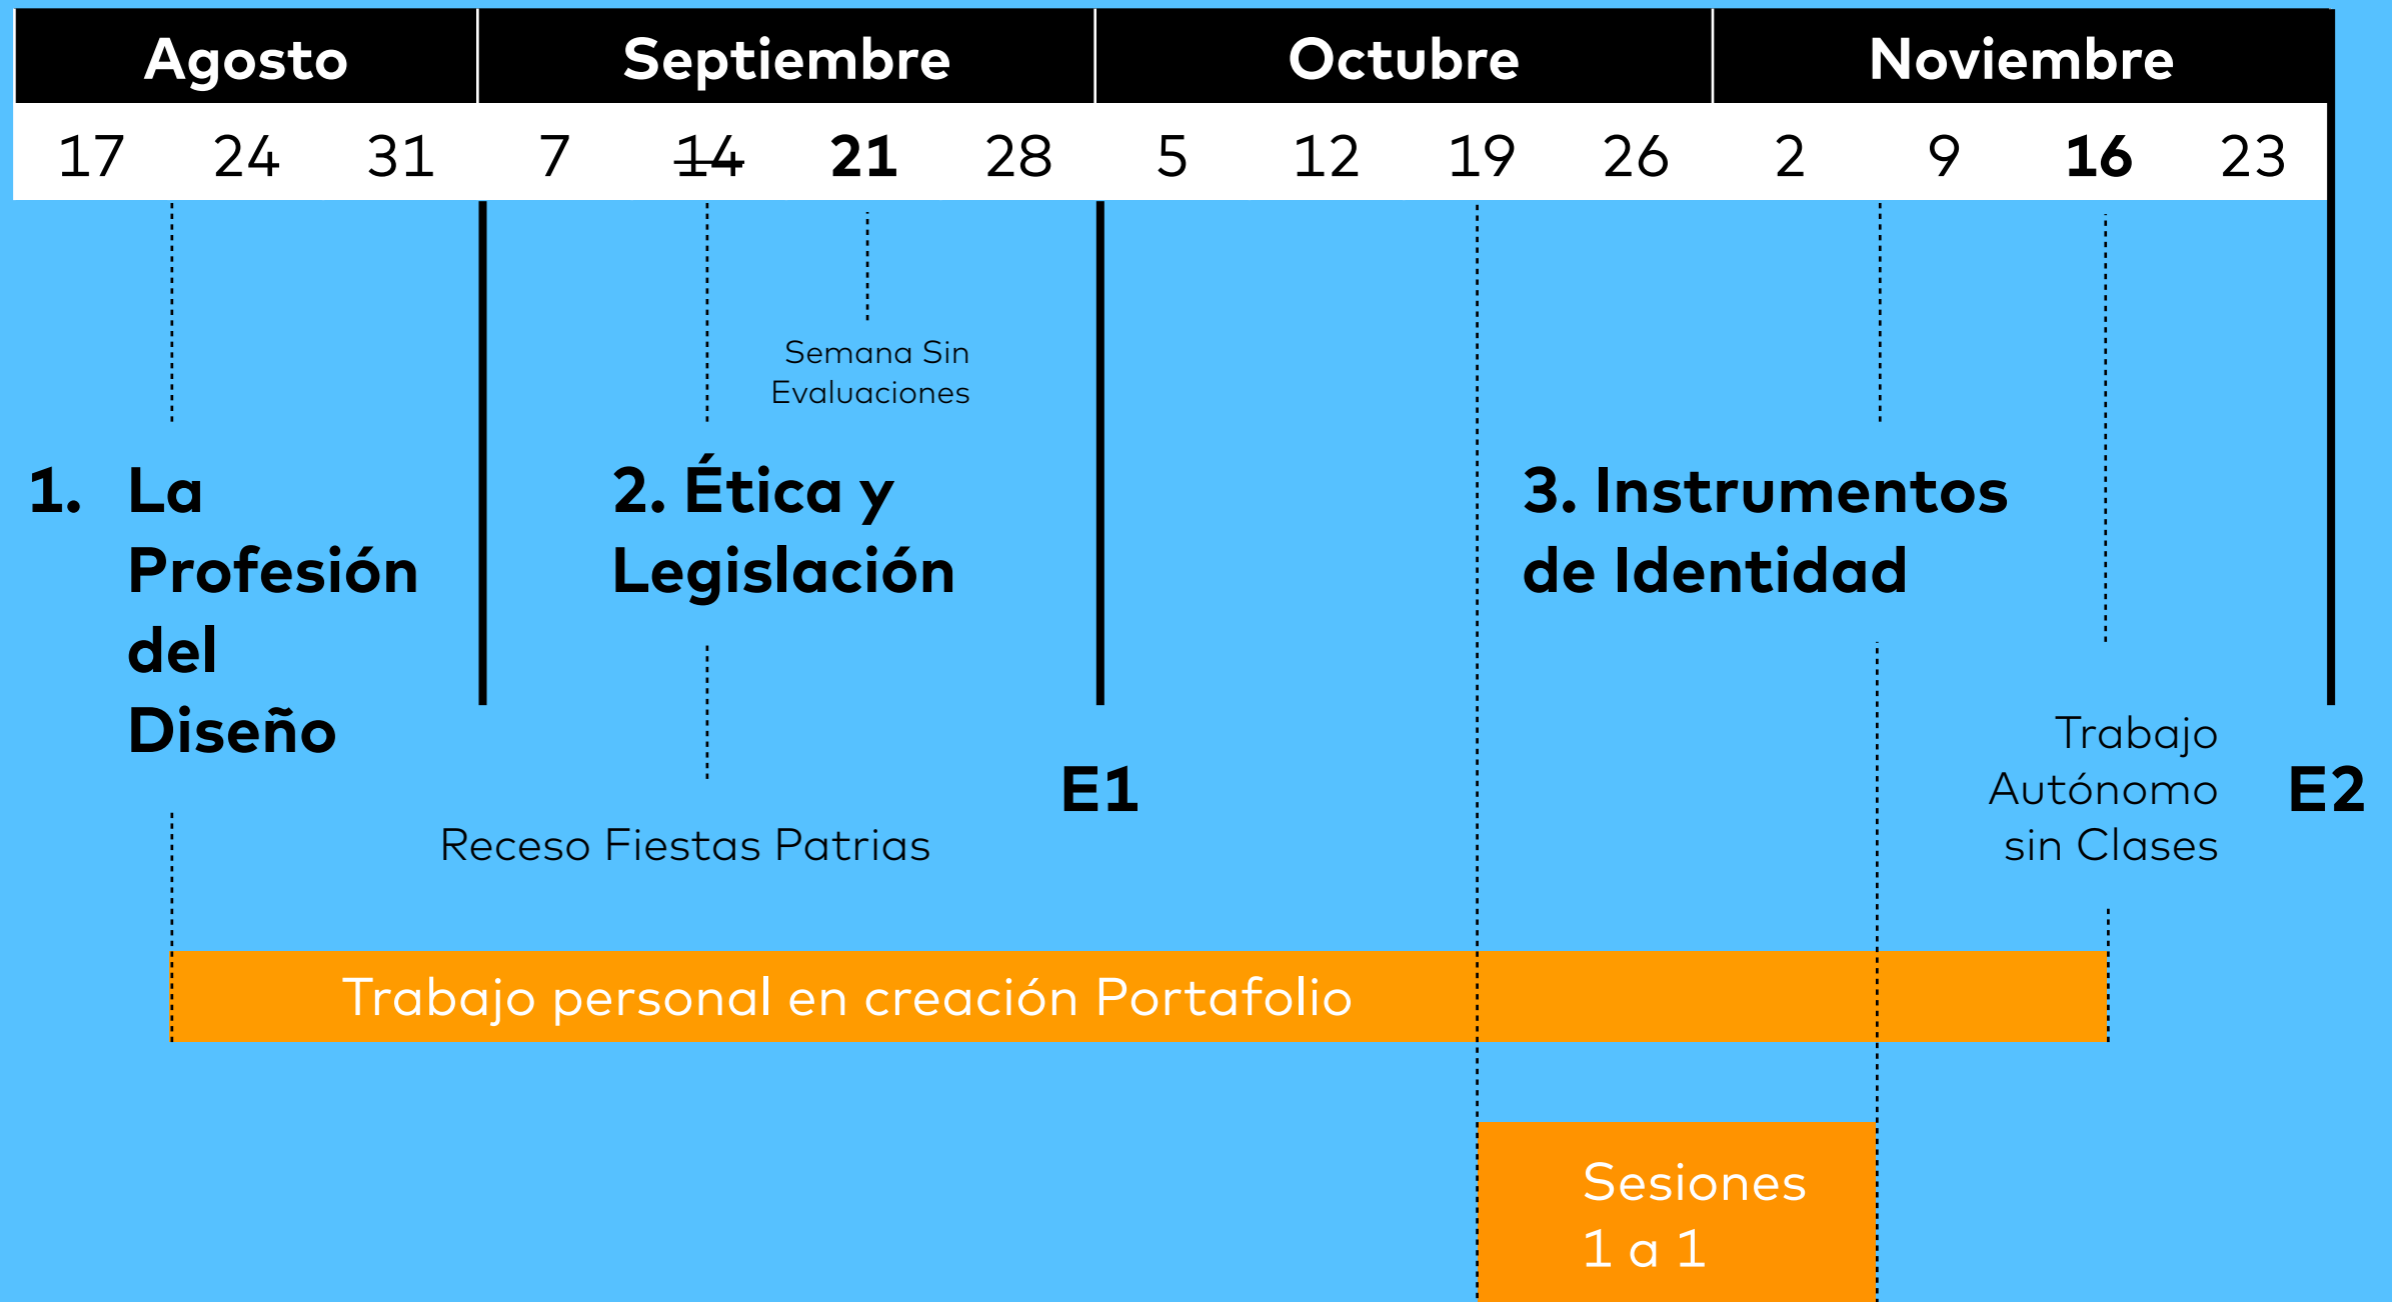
| Agosto | | | Septiembre | | | | Octubre | | | | Noviembre | | | |
|---|---|---|---|---|---|---|---|---|---|---|---|---|---|---|
| 17 | 24 | 31 | 7 | ~~14~~ | **21** | 28 | 5 | 12 | 19 | 26 | 2 | 9 | **16** | 23 |

Semana Sin Evaluaciones

1. La Profesión del Diseño

2. Ética y Legislación

3. Instrumentos de Identidad

Trabajo Autónomo sin Clases

E1

E2

Receso Fiestas Patrias

Trabajo personal en creación Portafolio

Sesiones 1 a 1